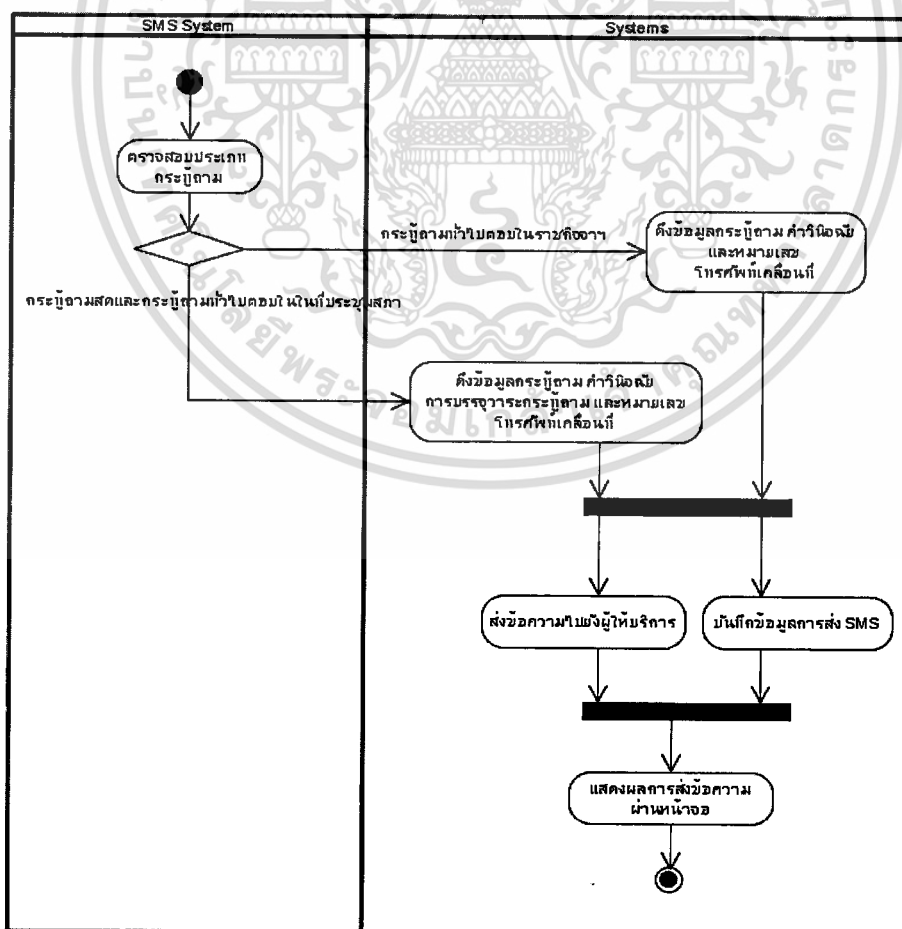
SMS System

Systems

ตรวจสอบประเภทกระทู้ถาม

กระทู้ถามทั่วไปตอบในราชกิจจาฯ

ดึงข้อมูลกระทู้ถาม คำวินิจฉัย และหมายเลขโทรศัพท์เคลื่อนที่

กระทู้ถามสดและกระทู้ถามทั่วไปตอบในที่ประชุมสภา

ดึงข้อมูลกระทู้ถาม คำวินิจฉัย การบรรจุวาระกระทู้ถาม และหมายเลขโทรศัพท์เคลื่อนที่

ส่งข้อความไปยังผู้ให้บริการ

บันทึกข้อมูลการส่ง SMS

แสดงผลการส่งข้อความผ่านหน้าจอ